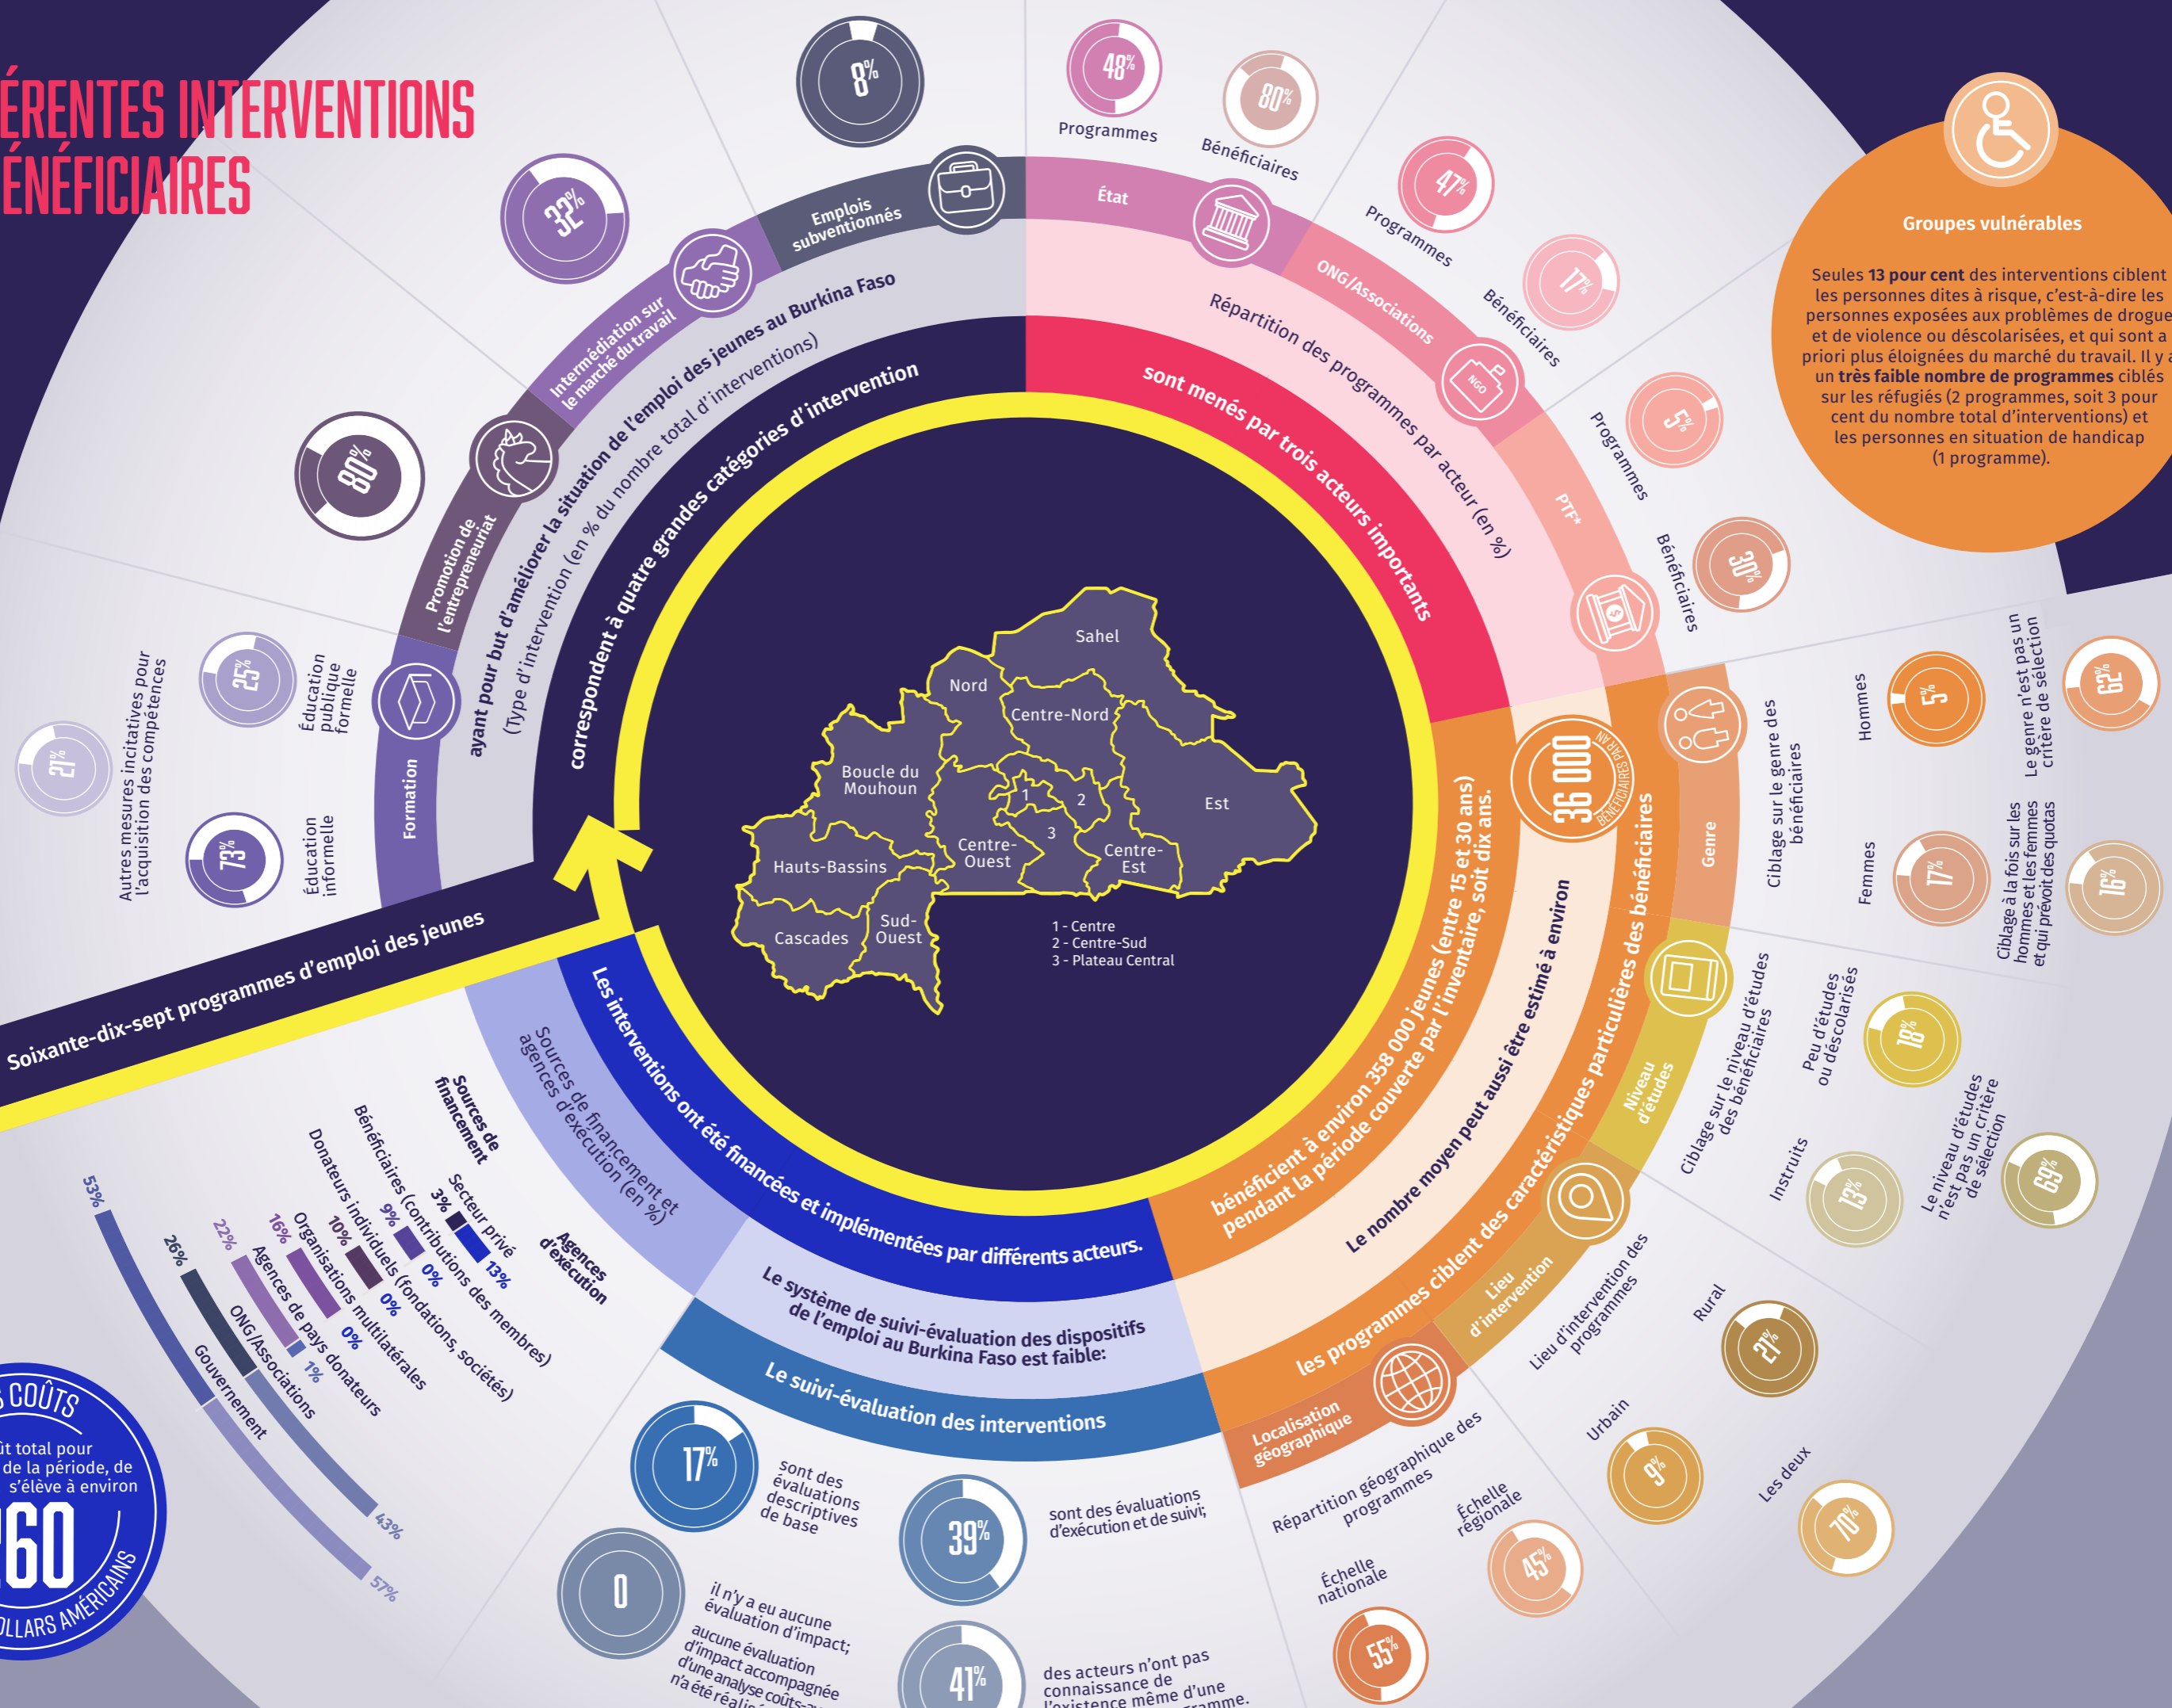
ÉRENTES INTERVENTIONS
ÉNÉFICIAIRES

Soixante-dix-sept programmes d'emploi des jeunes

correspondent à quatre grandes catégories d'intervention

ayant pour but d'améliorer la situation de l'emploi des jeunes au Burkina Faso
(Type d'intervention (en % du nombre total d'interventions)

Formation
Promotion de l'entrepreneuriat
Intermédiation sur le marché du travail
Emplois subventionnés

8%
32%
80%
25%
Éducation publique formelle
73%
Éducation informelle
27%
Autres mesures incitatives pour l'acquisition des compétences

sont menés par trois acteurs importants
Répartition des programmes par acteur (en %)

État
48%
Programmes
80%
Bénéficiaires
ONG/Associations
47%
Programmes
17%
Bénéficiaires
PTF*
5%
Programmes
30%
Bénéficiaires

Groupes vulnérables
Seules **13 pour cent** des interventions ciblent les personnes dites à risque, c'est-à-dire les personnes exposées aux problèmes de drogue et de violence ou déscolarisées, et qui sont a priori plus éloignées du marché du travail. Il y a un **très faible nombre de programmes** ciblés sur les réfugiés (2 programmes, soit 3 pour cent du nombre total d'interventions) et les personnes en situation de handicap (1 programme).

Sahel
Nord
Centre-Nord
Boucle du Mouhoun
Est
1
2
3
Centre-Ouest
Centre-Est
Hauts-Bassins
Sud-Ouest
Cascades
1 - Centre
2 - Centre-Sud
3 - Plateau Central

bénéficient à environ 358 000 jeunes (entre 15 et 30 ans) pendant la période couverte par l'inventaire, soit dix ans.
Le nombre moyen peut aussi être estimé à environ
36 000 BÉNÉFICIAIRES PAR AN

les programmes ciblent des caractéristiques particulières des bénéficiaires

Genre
Ciblage sur le genre des bénéficiaires
Hommes
5%
Le genre n'est pas un critère de sélection
62%
Femmes
17%
Ciblage à la fois sur les hommes et les femmes et qui prévoit des quotas
16%

Niveau d'études
Ciblage sur le niveau d'études des bénéficiaires
Peu d'études ou déscolarisés
18%
Instruits
13%
Le niveau d'études n'est pas un critère de sélection
69%

Lieu d'intervention
Lieu d'intervention des programmes
Rural
21%
Urbain
9%
Les deux
70%

Localisation géographique
Répartition géographique des programmes
Échelle régionale
45%
Échelle nationale
55%

Les interventions ont été financées et implémentées par différents acteurs.
Sources de financement et agences d'exécution (en %)
Sources de financement
Agences d'exécution
Secteur privé
3%
13%
Bénéficiaires (contributions des membres)
9%
0%
Donateurs individuels (fondations, sociétés)
10%
0%
Organisations multilatérales
16%
0%
Agences de pays donateurs
22%
1%
ONG/Associations
26%
43%
Gouvernement
53%
57%

Le système de suivi-évaluation des dispositifs de l'emploi au Burkina Faso est faible:
Le suivi-évaluation des interventions
17%
sont des évaluations descriptives de base
39%
sont des évaluations d'exécution et de suivi;
0
il n'y a eu aucune évaluation d'impact; aucune évaluation d'impact accompagnée d'une analyse coûts-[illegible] n'a été réali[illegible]
41%
des acteurs n'ont pas connaissance de l'existence même d'une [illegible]ramme.

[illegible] COÛTS
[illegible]ût total pour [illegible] de la période, de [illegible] s'élève à environ
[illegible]60
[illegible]OLLARS AMÉRICAINS